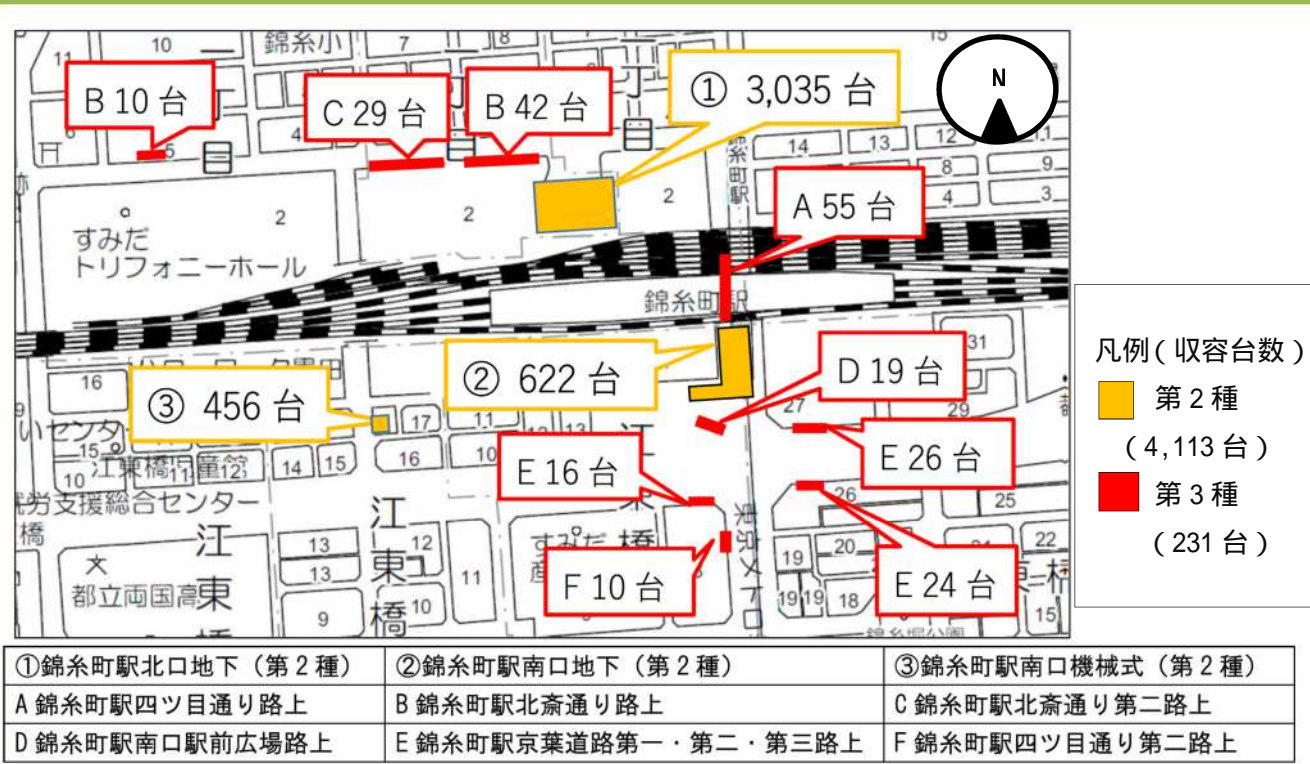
10
錦糸小
7
8
15
B 10 台
C 29 台
B 42 台
① 3,035 台
N
14
13
12
11
8
9
4
3
錦糸町駅
2
2
2
A 55 台
すみだ
トリフォニーホール
錦糸町駅
31
② 622 台
D 19 台
16
③ 456 台
17
11
27
29
16
10
江東橋
14
15
E 16 台
E 26 台
26
25
労支援総合センター
江
東
橋
13
13
12
11
すみだ
東京メトロ
19
20
22
都立両国高
9
10
F 10 台
19
19
18
E 24 台
15

凡例（収容台数）
第 2 種
（4,113 台）
第 3 種
（231 台）

| ①錦糸町駅北口地下（第 2 種） | ②錦糸町駅南口地下（第 2 種） | ③錦糸町駅南口機械式（第 2 種） |
|---|---|---|
| A 錦糸町駅四ツ目通り路上 | B 錦糸町駅北斎通り路上 | C 錦糸町駅北斎通り第二路上 |
| D 錦糸町駅南口駅前広場路上 | E 錦糸町駅京葉道路第一・第二・第三路上 | F 錦糸町駅四ツ目通り第二路上 |